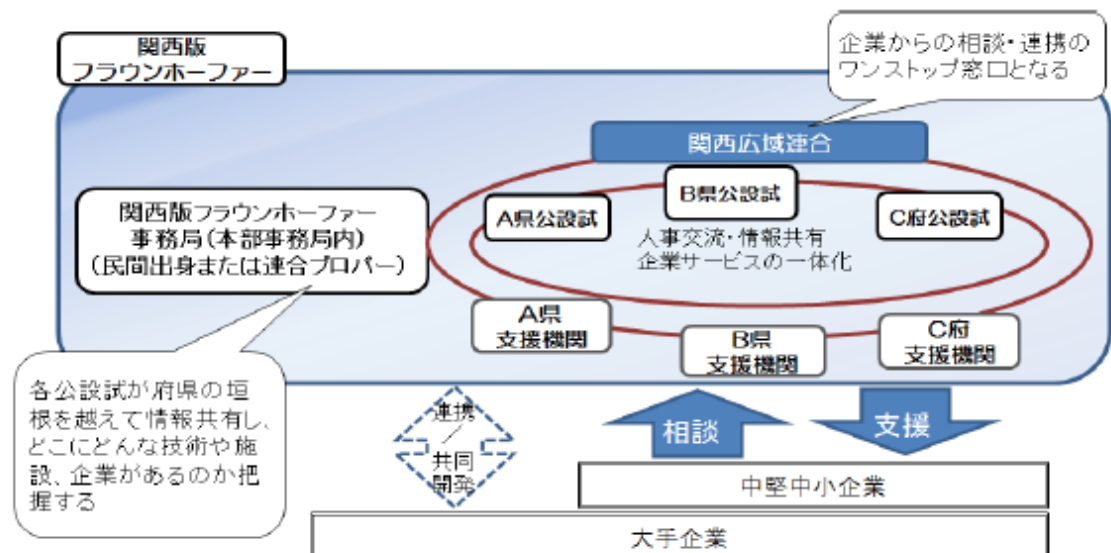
関西版
フラウンホーファー

企業からの相談・連携の
ワンストップ窓口となる

関西広域連合

関西版フラウンホーファー
事務局（本部事務局内）
（民間出身または連合プロパー）

A県公設試

B県公設試

C府公設試

人事交流・情報共有
企業サービスの一体化

A県
支援機関

B県
支援機関

C府
支援機関

各公設試が府県の垣根を越えて情報共有し、どこにどんな技術や施設、企業があるのか把握する

連携
／
共同
開発

相談

支援

中堅中小企業

大手企業